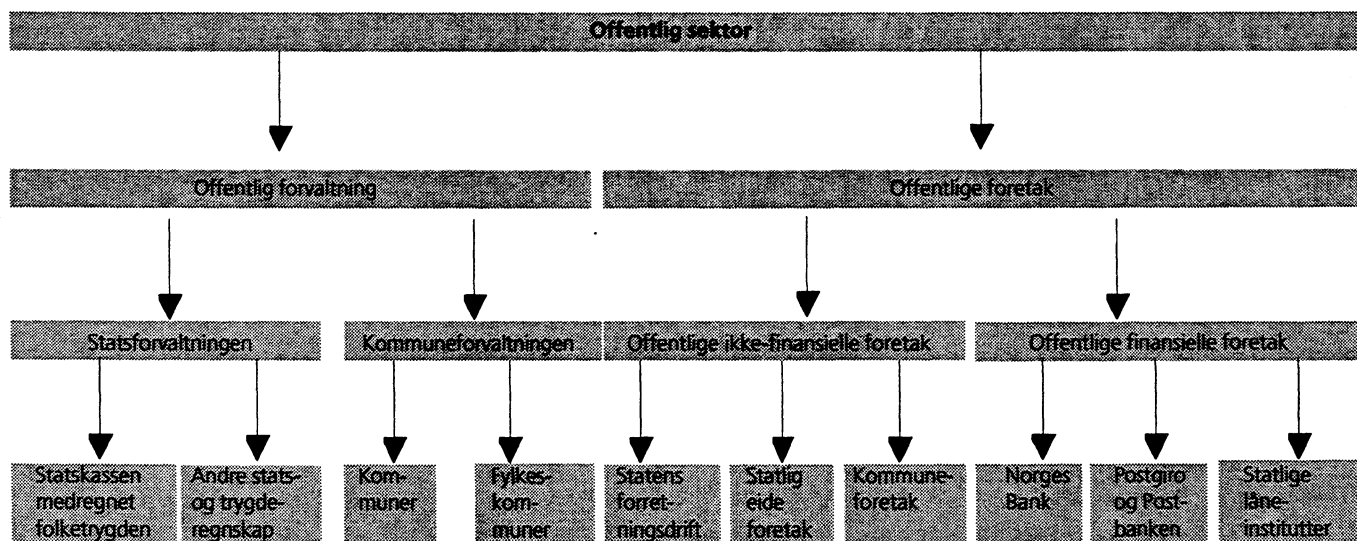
Offentlig sektor

Offentlig forvaltning

Offentlige foretak

Statsforvaltningen

Kommuneforvaltningen

Offentlige ikke-finansielle foretak

Offentlige finansielle foretak

Statskassen medregnet folketrygden

Andre stats- og trygderegnskap

Kommuner

Fylkeskommuner

Statens forretningsdrift

Statlig eide foretak

Kommuneforetak

Norges Bank

Postgiro og Postbanken

Statlige låneinstitutter